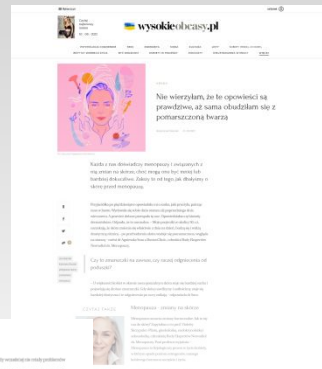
wysokieobcasy.pl

Nie wierzyłam, że te opowieści są prawdziwe, aż sama obudziłam się z pomarszczoną twarzą

Każda z nas doświadczy menopauzy i związanych z nią zmian na skórze, ciele i w głowie. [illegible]

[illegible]

Czy to prawda, że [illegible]

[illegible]